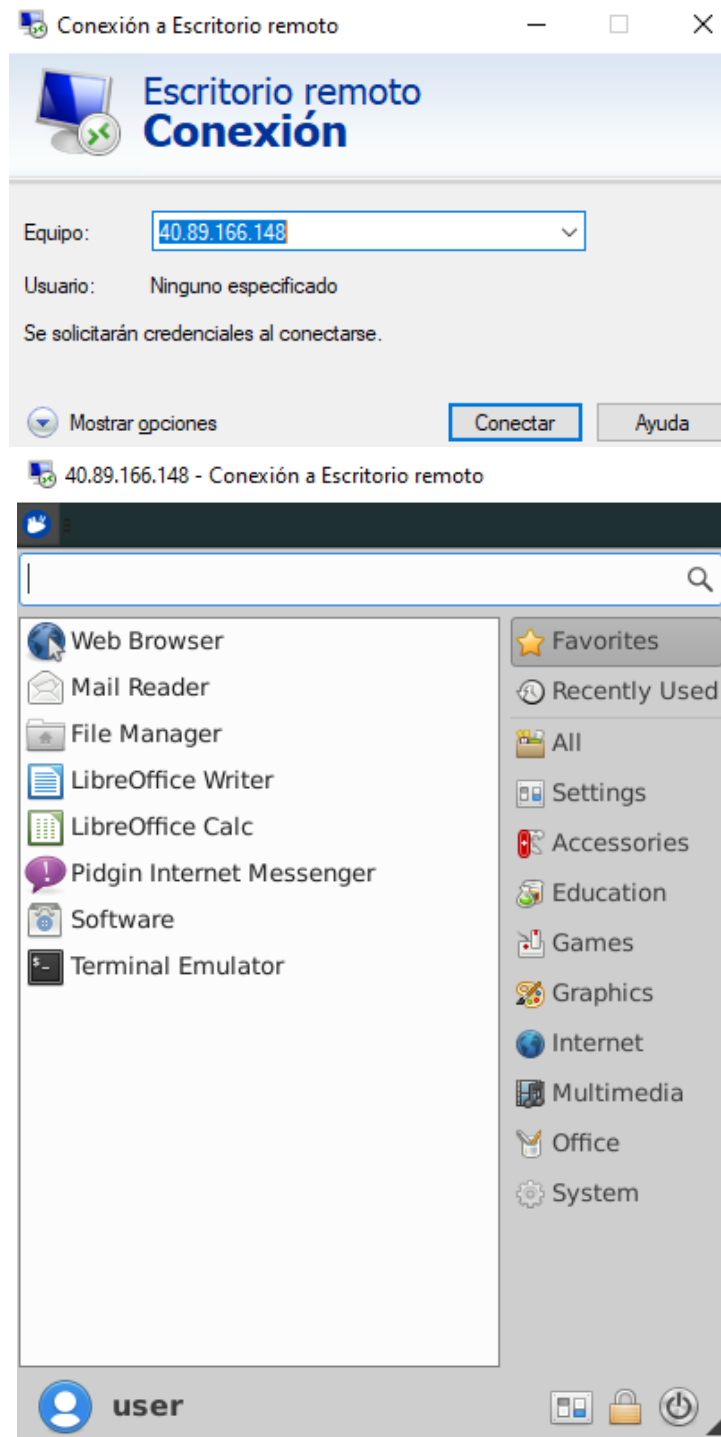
Conexión a Escritorio remoto

Escritorio remoto
Conexión

Equipo: 40.89.166.148

Usuario: Ninguno especificado

Se solicitarán credenciales al conectarse.

Mostrar opciones

Conectar

Ayuda

40.89.166.148 - Conexión a Escritorio remoto

Web Browser
Mail Reader
File Manager
LibreOffice Writer
LibreOffice Calc
Pidgin Internet Messenger
Software
Terminal Emulator

Favorites
Recently Used
All
Settings
Accessories
Education
Games
Graphics
Internet
Multimedia
Office
System

user